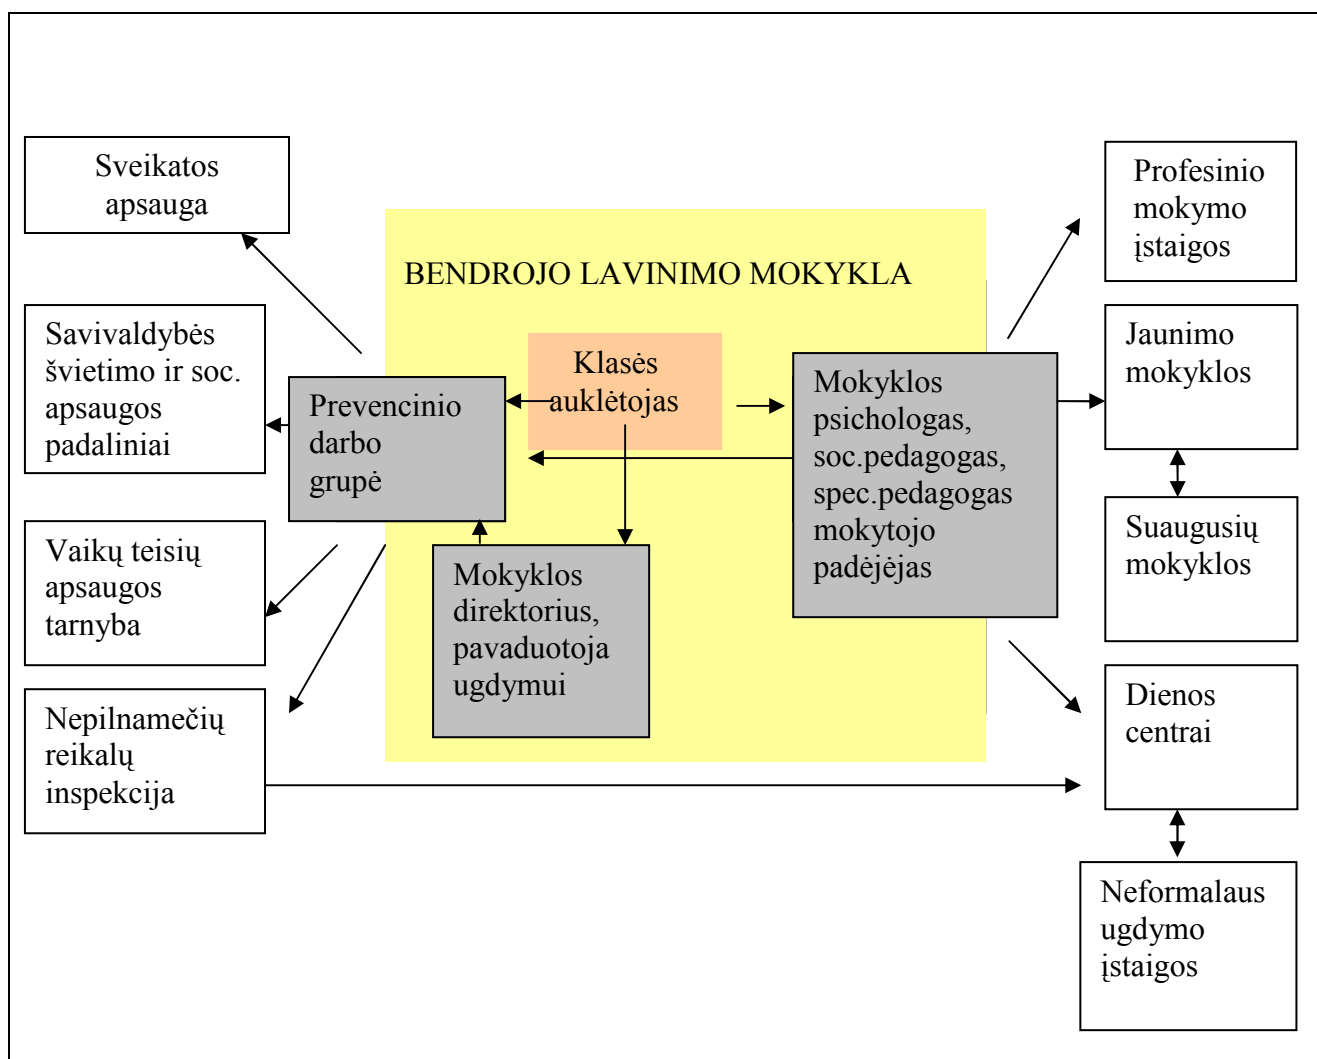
Sveikatos apsauga

Savivaldybės švietimo ir soc. apsaugos padaliniai

Vaikų teisių apsaugos tarnyba

Nepilnamečių reikalų inspekcija

BENDROJO LAVINIMO MOKYKLA

Klasės auklėtojas

Prevencinio darbo grupė

Mokyklos direktorius, pavaduotoja ugdymui

Mokyklos psichologas, soc.pedagogas, spec.pedagogas mokytojo padėjėjas

Profesinio mokymo įstaigos

Jaunimo mokyklos

Suaugusių mokyklos

Dienos centrai

Neformalaus ugdymo įstaigos